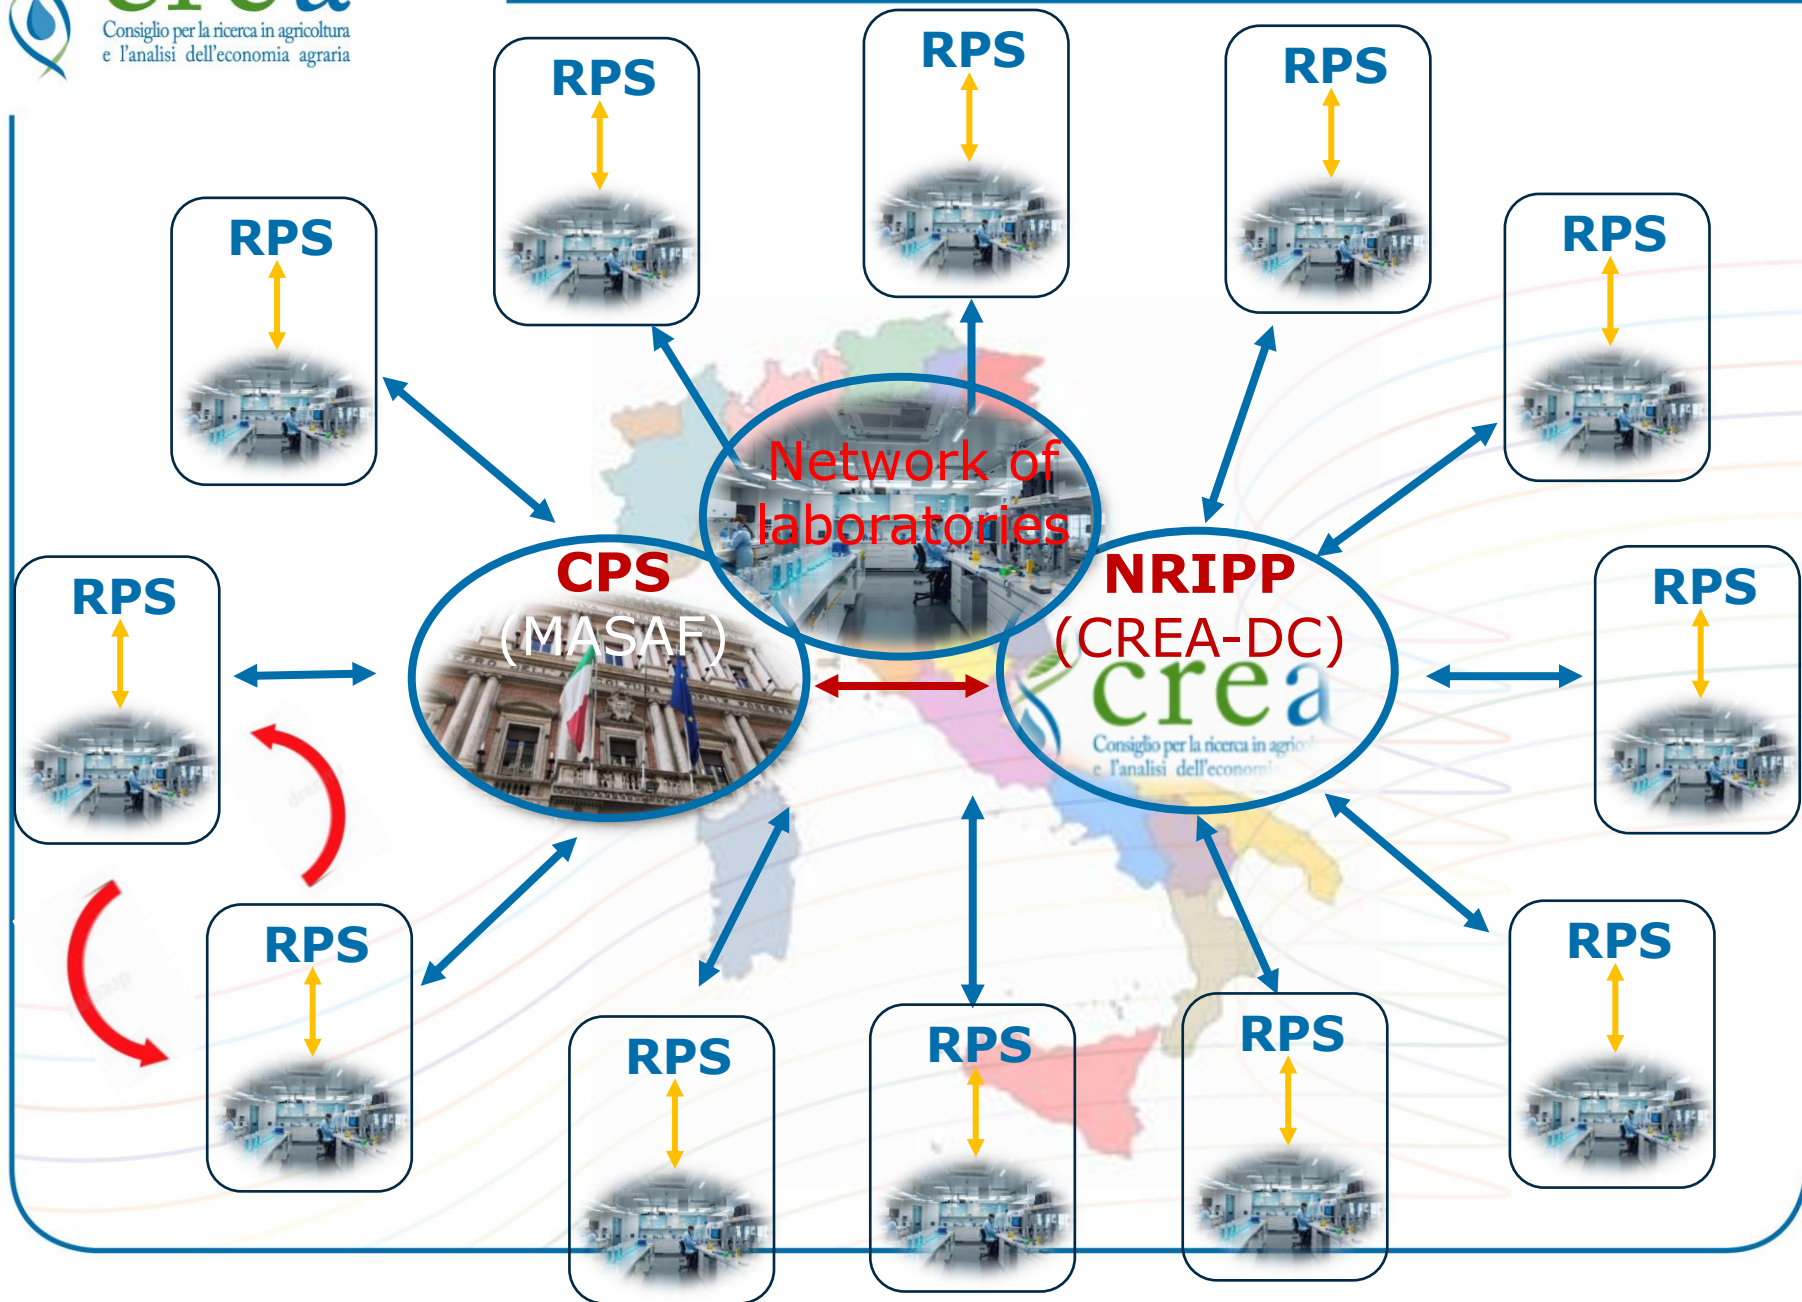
crea
Consiglio per la ricerca in agricoltura e l'analisi dell'economia agraria

RPS

RPS

RPS

RPS

RPS

Network of laboratories

CPS
(MASAF)

NRIPP
(CREA-DC)

crea
Consiglio per la ricerca in agric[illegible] e l'analisi dell'econom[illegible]

RPS

RPS

RPS

RPS

RPS

RPS

RPS

RPS